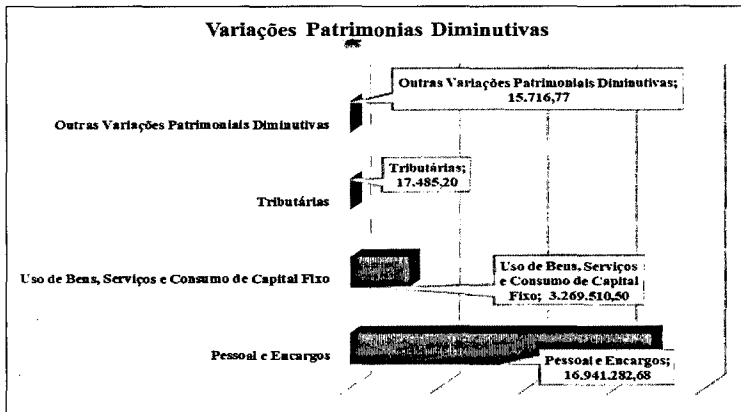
Variações Patrimonias Diminutivas

Outras Variações Patrimoniais Diminutivas; 15.716,77

Outras Variações Patrimoniais Diminutivas

Tributárias; 17.485,20

Tributárias

Uso de Bens, Serviços e Consumo de Capital Fixo

Uso de Bens, Serviços e Consumo de Capital Fixo; 3.269.510,50

Pessoal e Encargos

Pessoal e Encargos; 16.941.282,68